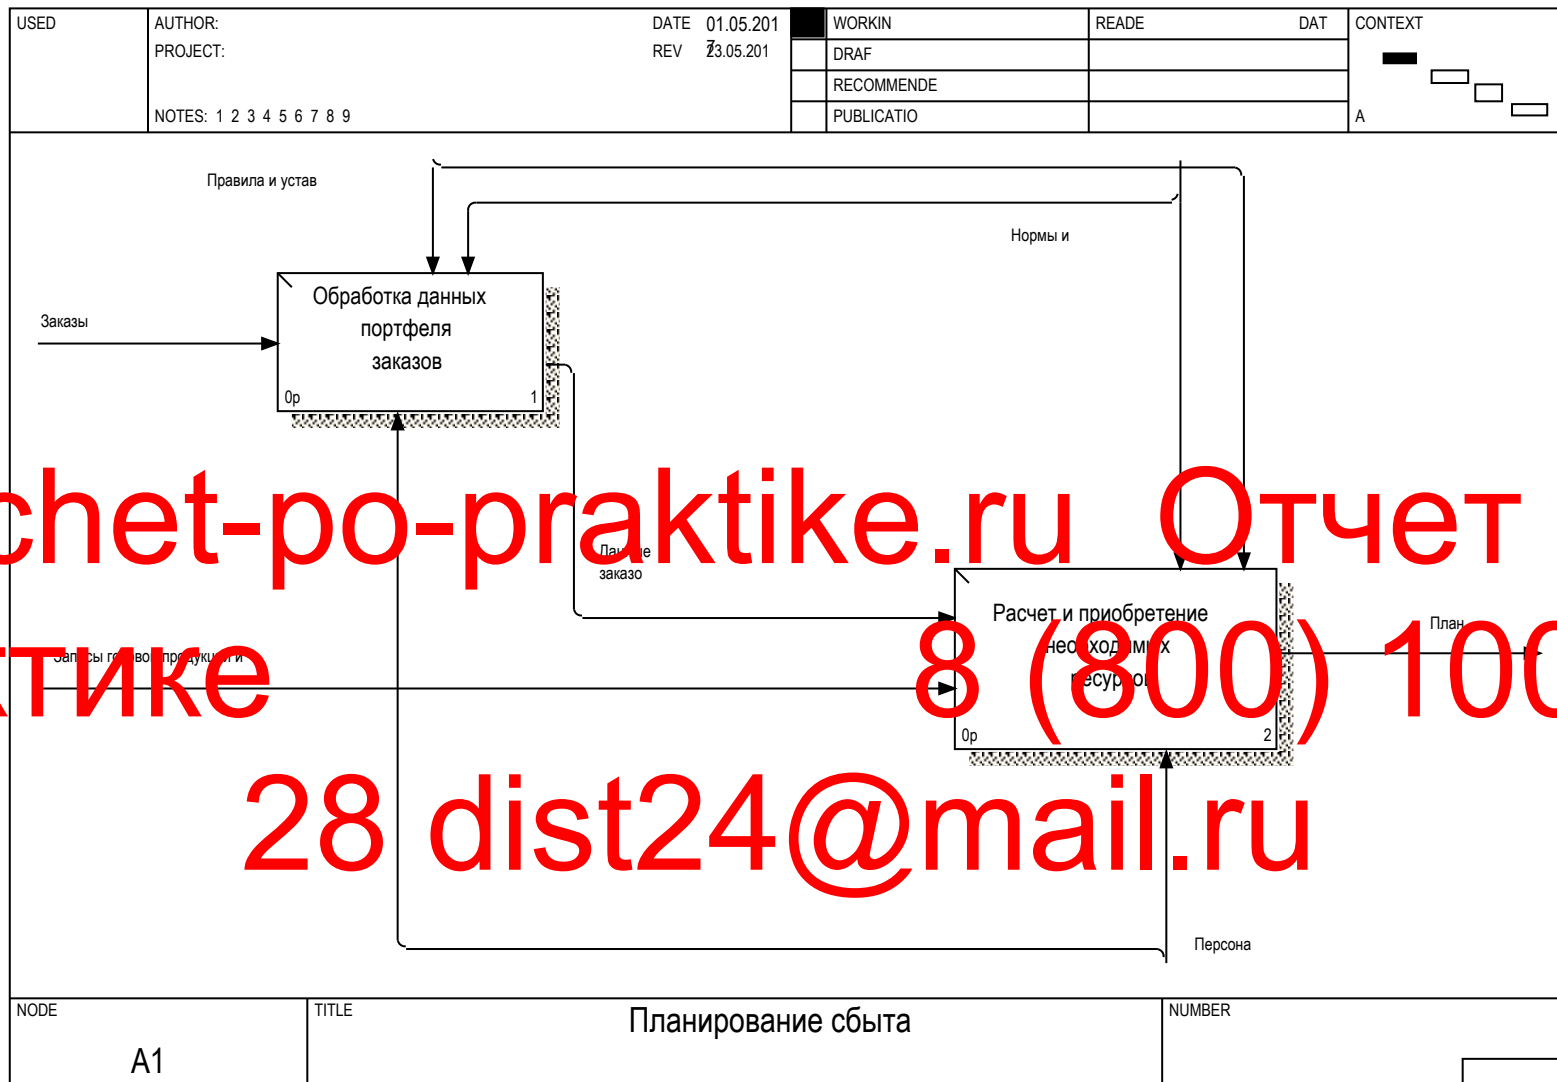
USED
AUTHOR:
PROJECT:
NOTES: 1 2 3 4 5 6 7 8 9
DATE 01.05.2017
REV 23.05.201
WORKIN
DRAF
RECOMMENDE
PUBLICATIO
READE
DAT
CONTEXT
A

Правила и устав
Нормы и
Заказы
Обработка данных портфеля заказов
0р
1
chet-po-praktike.ru Отчет
Данные заказо
Расчет и приобретение необходимых ресурсов
0р
2
План
Запасы готовой продукции
ктике
8 (800) 100
28 dist24@mail.ru
Персона

NODE
A1
TITLE
Планирование сбыта
NUMBER